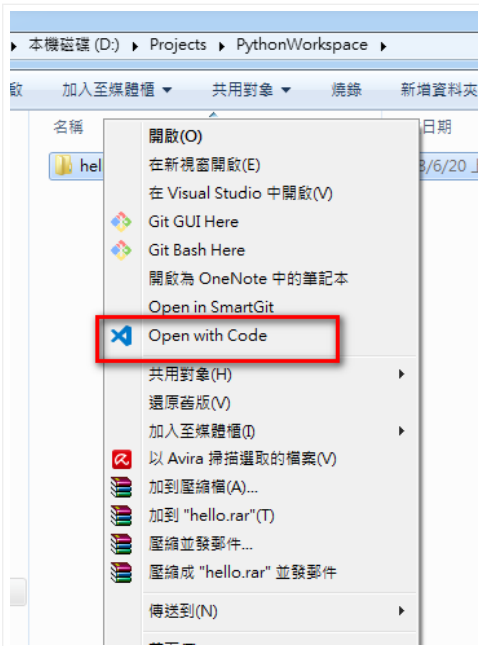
▸ 本機磁碟 (D:) ▸ Projects ▸ PythonWorkspace ▸

啟 加入至媒體櫃 ▾ 共用對象 ▾ 燒錄 新增資料夾

名稱 日期

hel 8/6/20 上

開啟(O)
在新視窗開啟(E)
在 Visual Studio 中開啟(V)
Git GUI Here
Git Bash Here
開啟為 OneNote 中的筆記本
Open in SmartGit
Open with Code
共用對象(H) ▸
還原舊版(V)
加入至媒體櫃(I) ▸
以 Avira 掃描選取的檔案(V)
加到壓縮檔(A)...
加到 "hello.rar"(T)
壓縮並發郵件...
壓縮成 "hello.rar" 並發郵件
傳送到(N) ▸
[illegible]